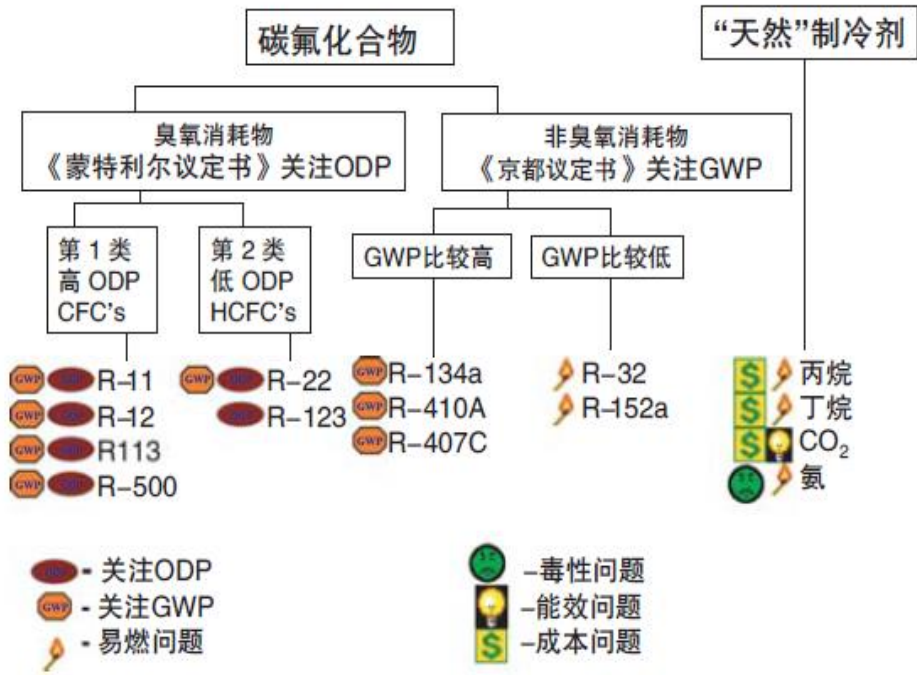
碳氟化合物

"天然"制冷剂

臭氧消耗物
《蒙特利尔议定书》关注ODP

非臭氧消耗物
《京都议定书》关注GWP

第 1 类
高 ODP
CFC's

第 2 类
低 ODP
HCFC's

GWP比较高

GWP比较低

GWP ODP R-11
GWP ODP R-12
GWP ODP R113
GWP ODP R-500

GWP ODP R-22
ODP R-123

GWP R-134a
GWP R-410A
GWP R-407C

R-32
R-152a

$ 丙烷
$ 丁烷
$ $CO_2$
氨

ODP - 关注ODP
GWP - 关注GWP
- 易燃问题

-毒性问题
-能效问题
$ -成本问题